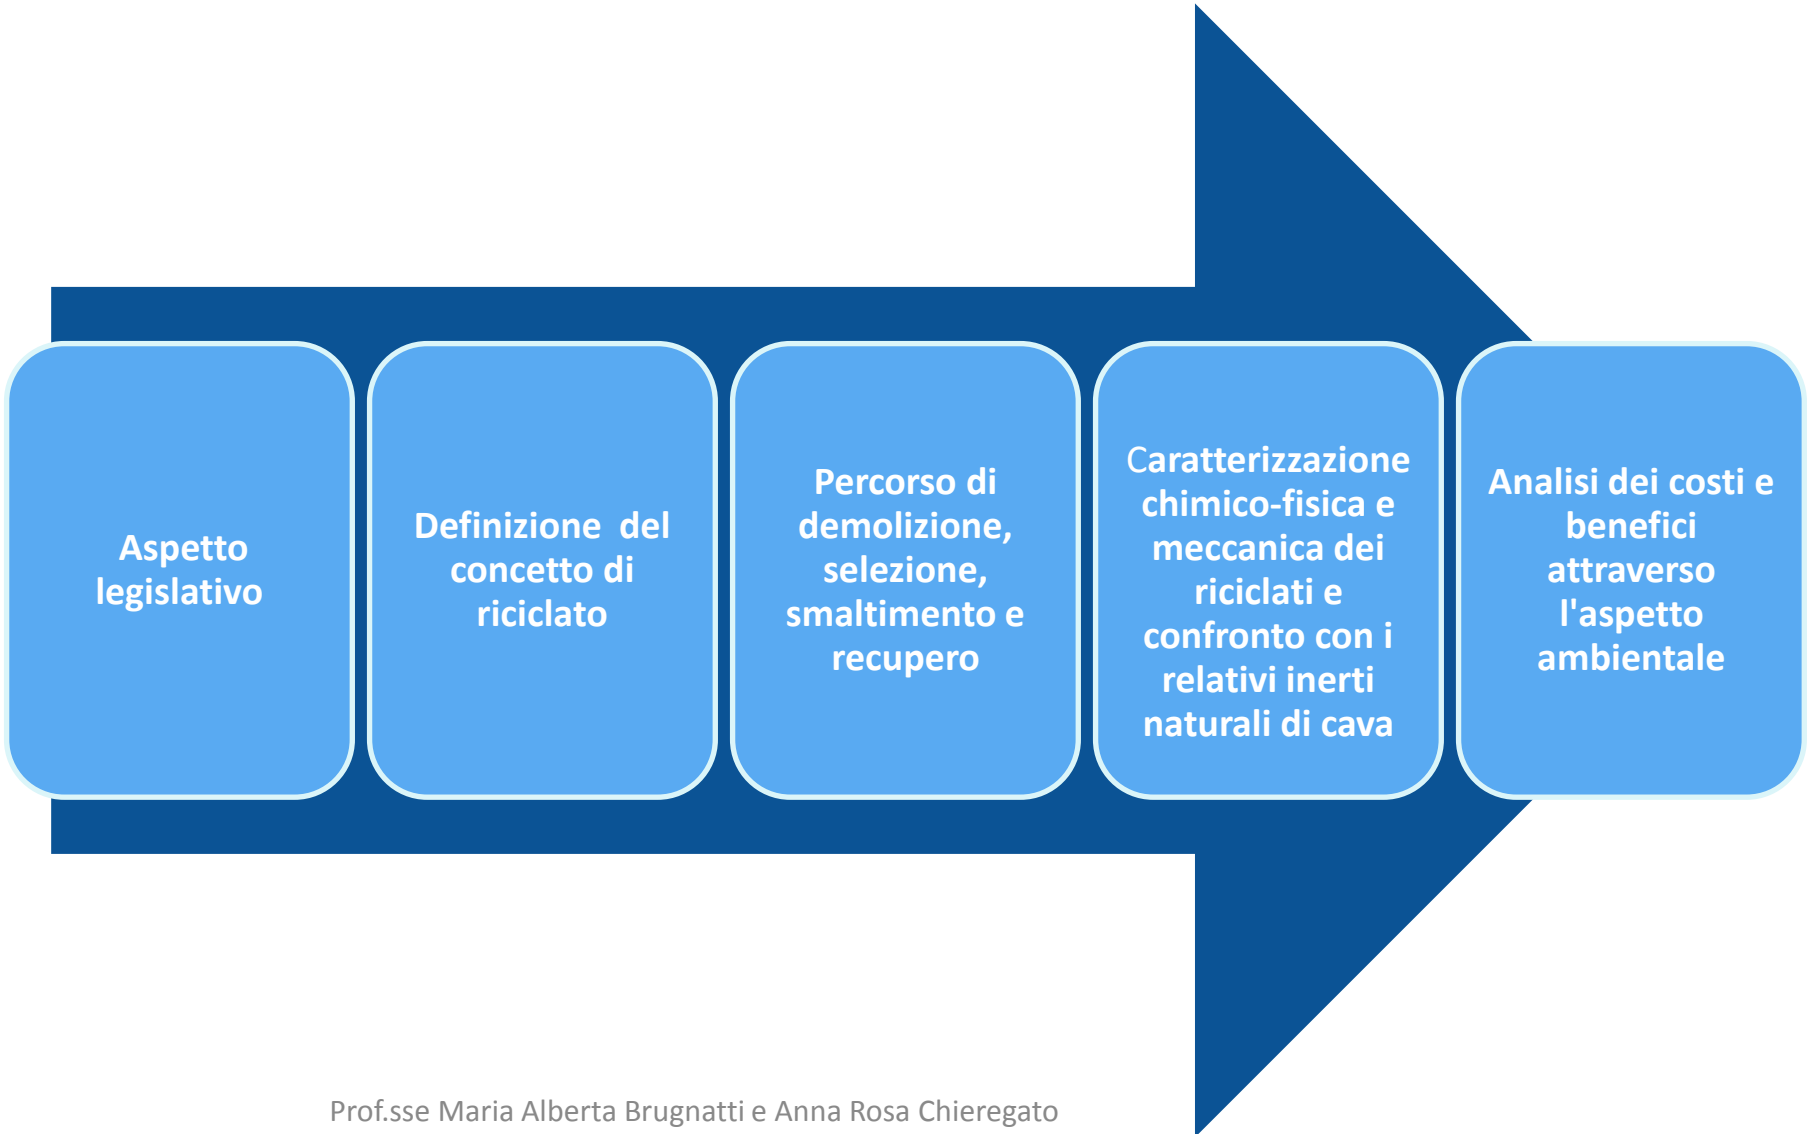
Aspetto legislativo

Definizione del concetto di riciclato

Percorso di demolizione, selezione, smaltimento e recupero

Caratterizzazione chimico-fisica e meccanica dei riciclati e confronto con i relativi inerti naturali di cava

Analisi dei costi e benefici attraverso l'aspetto ambientale

Prof.sse Maria Alberta Brugnatti e Anna Rosa Chieregato